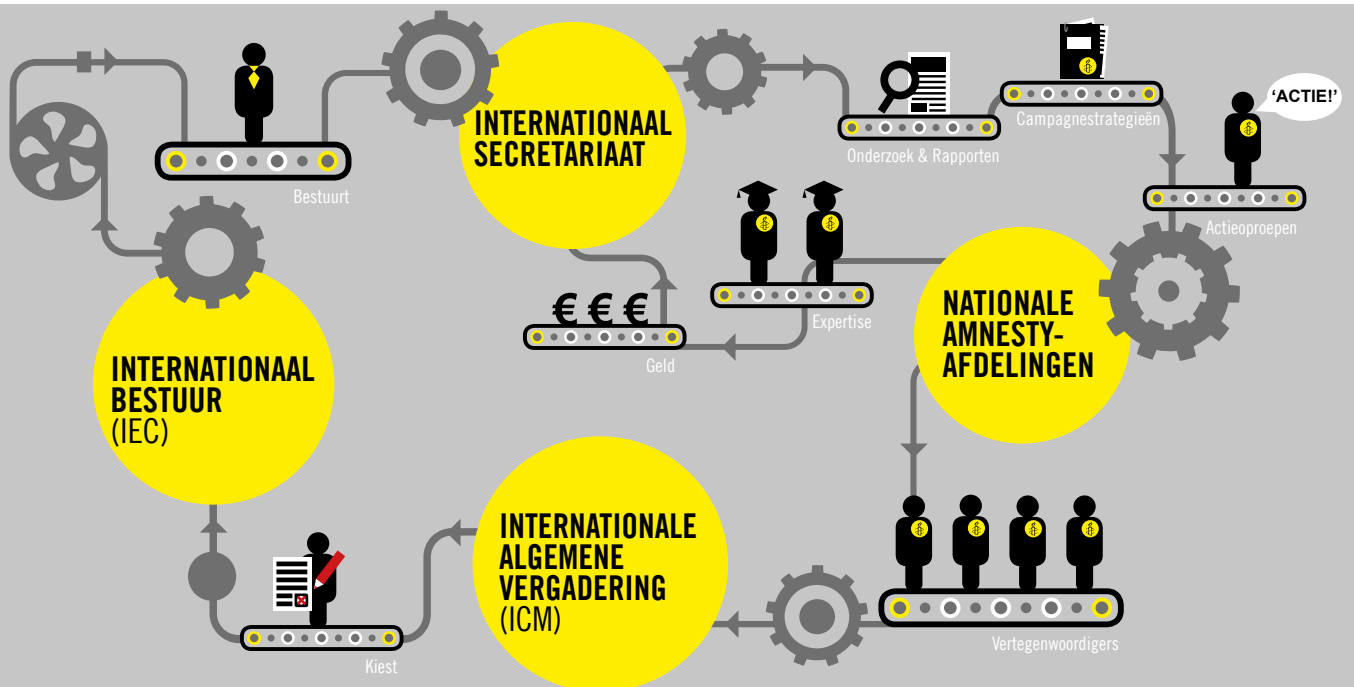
Bestuurt

INTERNATIONAAL SECRETARIAAT

Onderzoek & Rapporten

Campagnestrategieën

'ACTIE!'

Actieoproepen

€ € €

Geld

Expertise

NATIONALE AMNESTY-AFDELINGEN

INTERNATIONAAL BESTUUR (IEC)

INTERNATIONALE ALGEMENE VERGADERING (ICM)

Kiest

Vertegenwoordigers